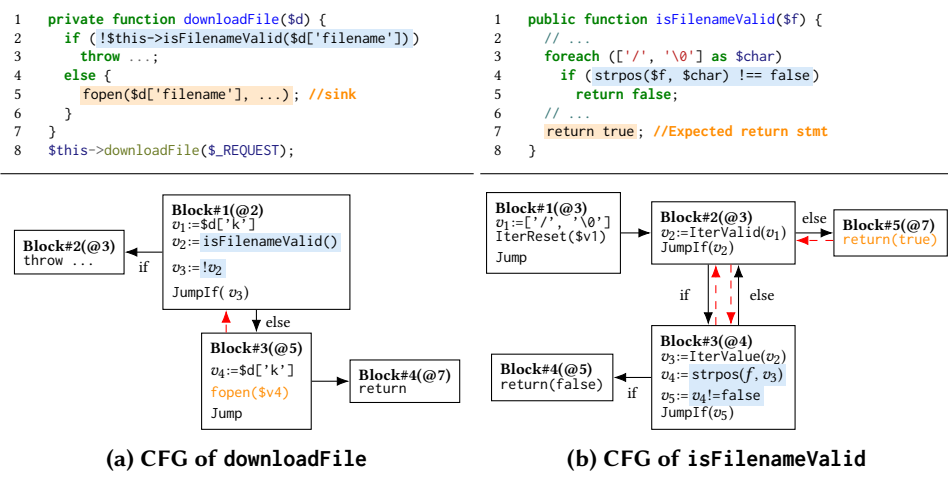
1 private function downloadFile($d) {
2 if ( !$this->isFilenameValid($d['filename']) )
3 throw ...;
4 else {
5 fopen($d['filename'], ...); //sink
6 }
7 }
8 $this->downloadFile($_REQUEST);

1 public function isFilenameValid($f) {
2 // ...
3 foreach (['/', '\0'] as $char)
4 if ( strpos($f, $char) !== false)
5 return false;
6 // ...
7 return true; //Expected return stmt
8 }

Block#1(@2)
$v_1$:=$d['k']
$v_2$:= isFilenameValid()
$v_3$:=!$v_2$
JumpIf( $v_3$)

Block#2(@3)
throw ...

if

else

Block#3(@5)
$v_4$:=$d['k']
fopen($v4)
Jump

Block#4(@7)
return

Block#1(@3)
$v_1$:=['/', '\0']
IterReset($v1)
Jump

Block#2(@3)
$v_2$:=IterValid($v_1$)
JumpIf($v_2$)

else

Block#5(@7)
return(true)

if

else

Block#3(@4)
$v_3$:=IterValue($v_2$)
$v_4$:= strpos($f$, $v_3$)
$v_5$:= $v_4$!=false
JumpIf($v_5$)

Block#4(@5)
return(false)

if

(a) CFG of downloadFile

(b) CFG of isFilenameValid